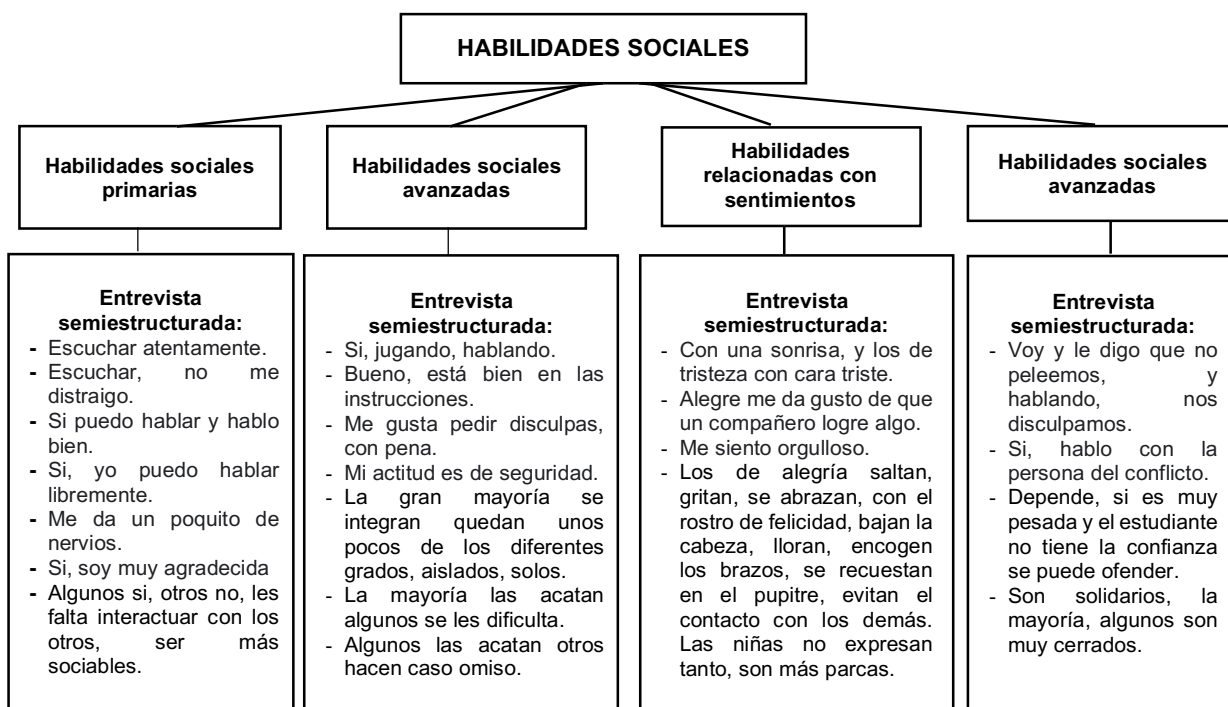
HABILIDADES SOCIALES

Habilidades sociales primarias

Entrevista semiestructurada:
- Escuchar atentamente.
- Escuchar, no me distraigo.
- Si puedo hablar y hablo bien.
- Si, yo puedo hablar libremente.
- Me da un poquito de nervios.
- Si, soy muy agradecida
- Algunos si, otros no, les falta interactuar con los otros, ser más sociables.

Habilidades sociales avanzadas

Entrevista semiestructurada:
- Si, jugando, hablando.
- Bueno, está bien en las instrucciones.
- Me gusta pedir disculpas, con pena.
- Mi actitud es de seguridad.
- La gran mayoría se integran quedan unos pocos de los diferentes grados, aislados, solos.
- La mayoría las acatan algunos se les dificulta.
- Algunos las acatan otros hacen caso omiso.

Habilidades relacionadas con sentimientos

Entrevista semiestructurada:
- Con una sonrisa, y los de tristeza con cara triste.
- Alegre me da gusto de que un compañero logre algo.
- Me siento orgulloso.
- Los de alegría saltan, gritan, se abrazan, con el rostro de felicidad, bajan la cabeza, lloran, encogen los brazos, se recuestan en el pupitre, evitan el contacto con los demás. Las niñas no expresan tanto, son más parcas.

Habilidades sociales avanzadas

Entrevista semiestructurada:
- Voy y le digo que no peleemos, y hablando, nos disculpamos.
- Si, hablo con la persona del conflicto.
- Depende, si es muy pesada y el estudiante no tiene la confianza se puede ofender.
- Son solidarios, la mayoría, algunos son muy cerrados.